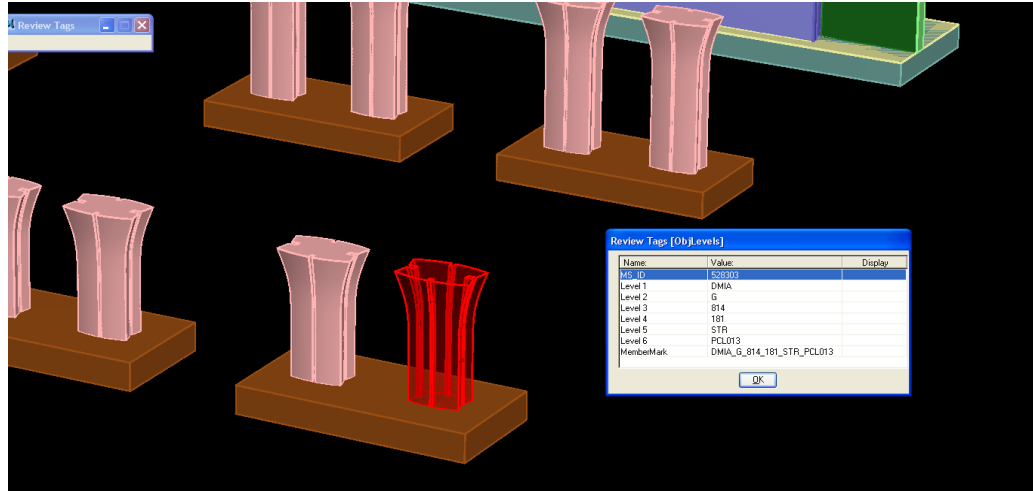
Review Tags

Review Tags [ObjLevels]

| Name: | Value: | Display |
|---|---|---|
| MS_ID | 528303 | |
| Level 1 | DMIA | |
| Level 2 | G | |
| Level 3 | 814 | |
| Level 4 | 181 | |
| Level 5 | STR | |
| Level 6 | PCL013 | |
| MemberMark | DMIA_G_814_181_STR_PCL013 | |

OK